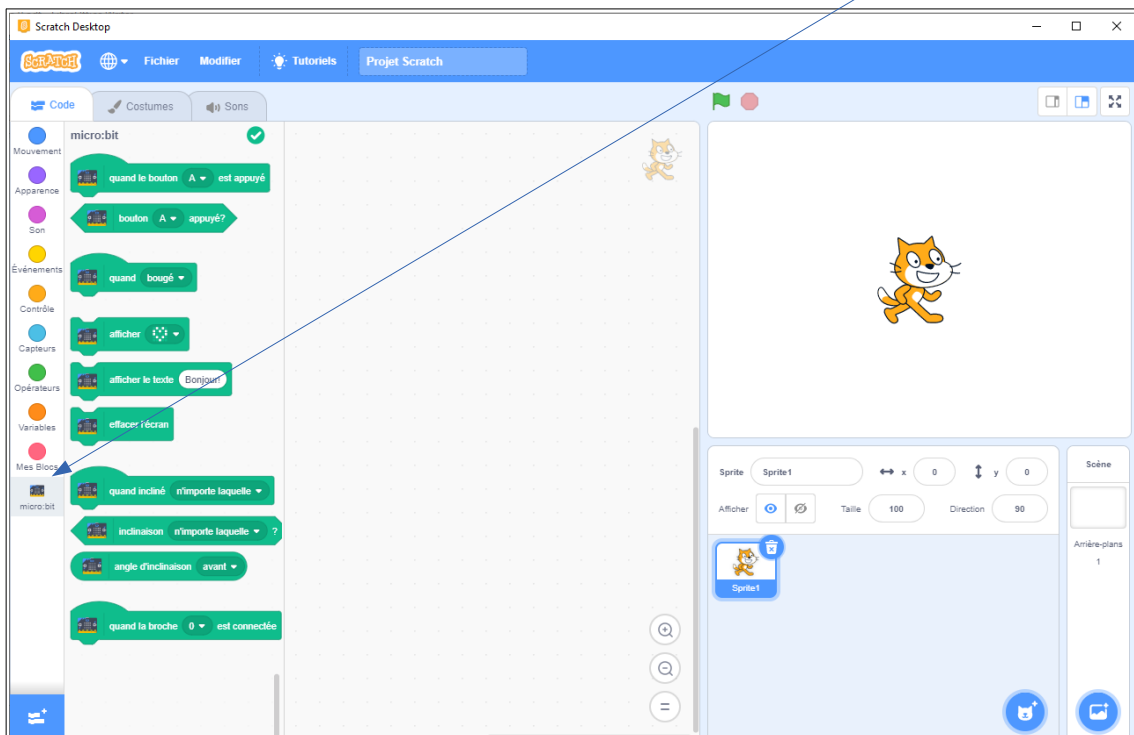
Scratch Desktop

Scratch Fichier Modifier Tutoriels Projet Scratch

Code Costumes Sons

Mouvement
Apparence
Son
Événements
Contrôle
Capteurs
Opérateurs
Variables
Mes Blocs
micro:bit

micro:bit

quand le bouton A est appuyé
bouton A appuyé?
quand bougé
afficher
afficher le texte Bonjour!
effacer l'écran
quand incliné n'importe laquelle
inclinaison n'importe laquelle ?
angle d'inclinaison avant
quand la broche 0 est connectée

Sprite Sprite1 x 0 y 0
Afficher Taille 100 Direction 90

Sprite1

Scène
Arrière-plans
1